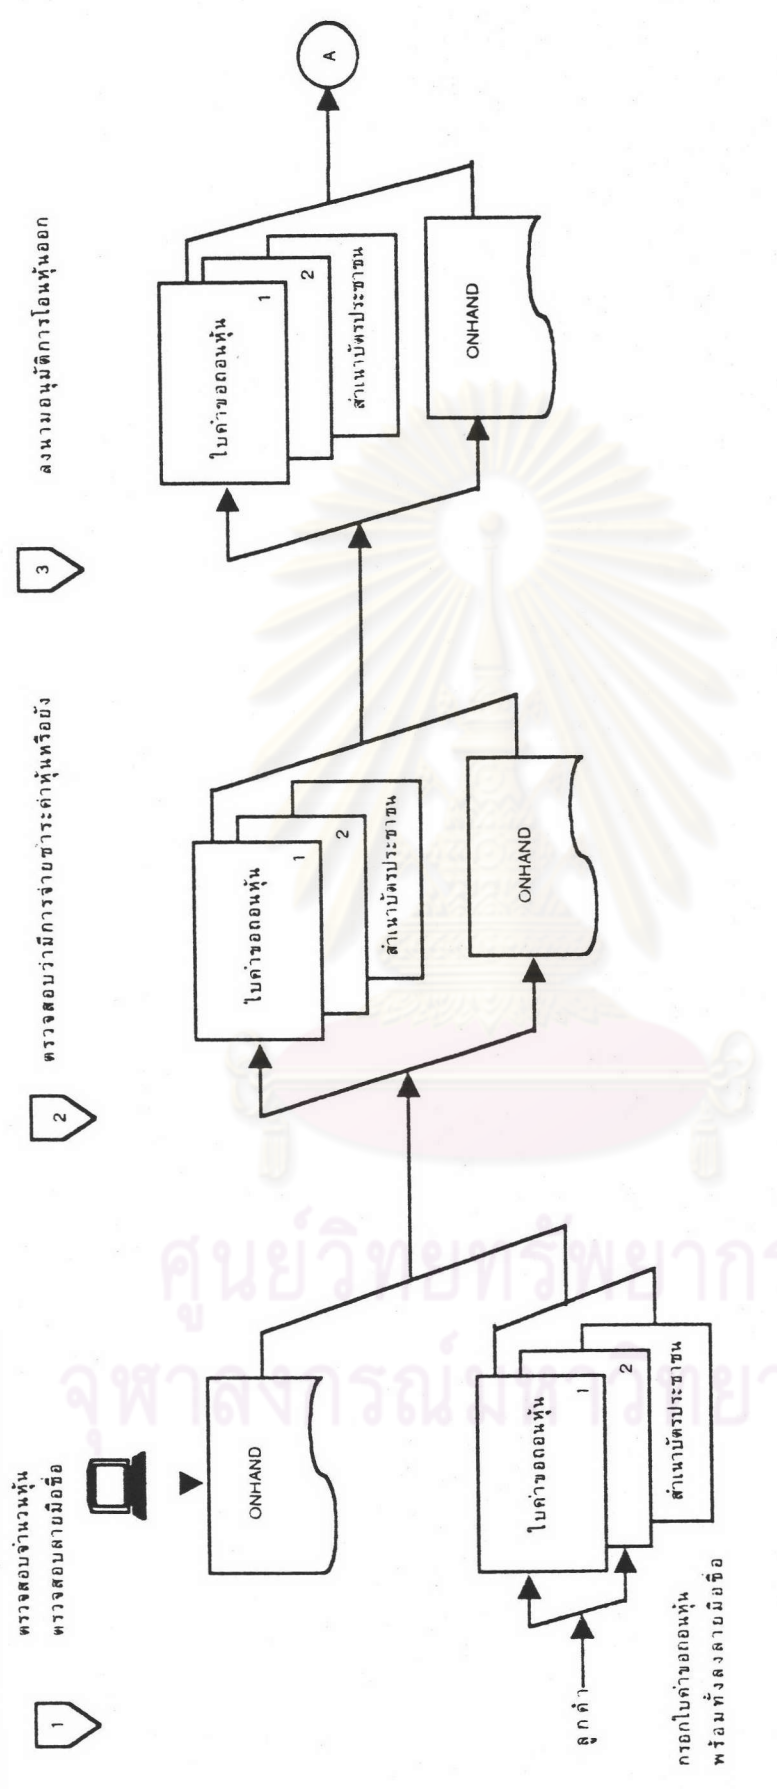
1
ตรวจสอบจำนวนหุ้น
ตรวจสอบลายมือชื่อ

2
ตรวจสอบว่ามีการจ่ายชำระค่าหุ้นหรือยัง

3
ลงนามอนุมัติการโอนหุ้นออก

ลูกค้า

กรอกใบคำขอถอนหุ้น
พร้อมทั้งลงลายมือชื่อ

ใบคำขอถอนหุ้น 1
2
สำเนาบัตรประชาชน

ONHAND

ใบคำขอถอนหุ้น 1
2
สำเนาบัตรประชาชน

ONHAND

ใบคำขอถอนหุ้น 1
2
สำเนาบัตรประชาชน

ONHAND

A

ศูนย์วิทยทรัพยากร
จุฬาลงกรณ์มหาวิทยาลัย